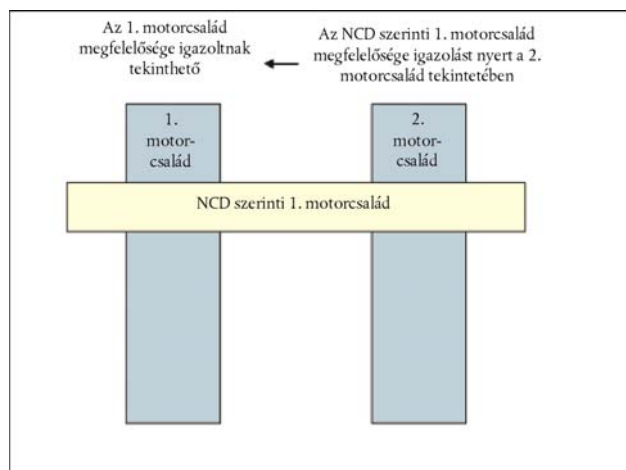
Az 1. motorcsalád megfelelősége igazoltnak tekinthető

Az NCD szerinti 1. motorcsalád megfelelősége igazolást nyert a 2. motorcsalád tekintetében

1. motorcsalád

2. motorcsalád

NCD szerinti 1. motorcsalád